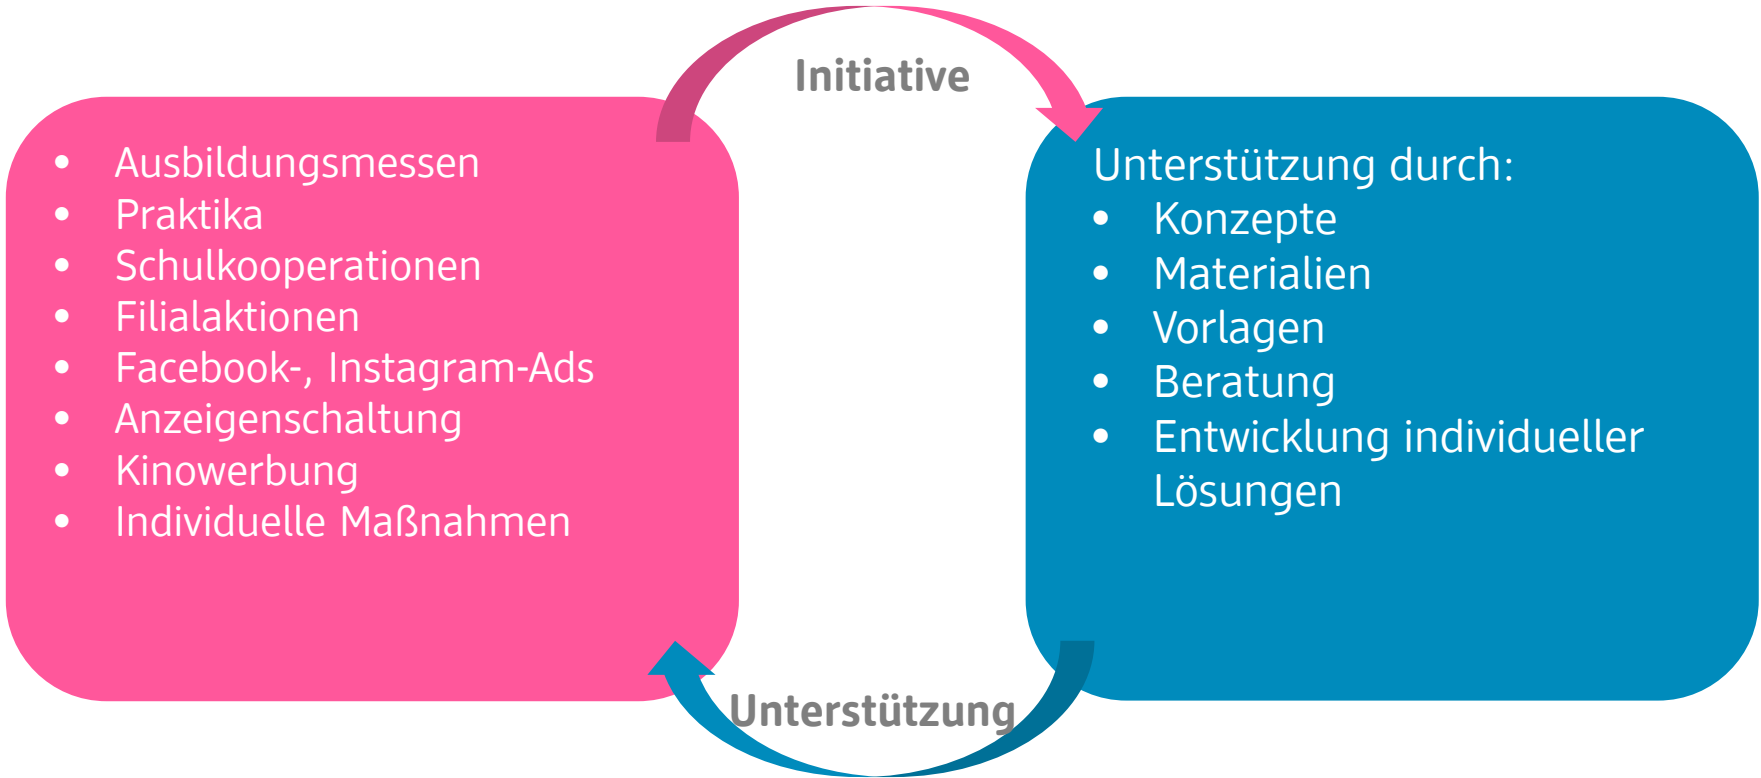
Initiative

- Ausbildungsmessen
- Praktika
- Schulkooperationen
- Filialaktionen
- Facebook-, Instagram-Ads
- Anzeigenschaltung
- Kinowerbung
- Individuelle Maßnahmen

Unterstützung durch:
- Konzepte
- Materialien
- Vorlagen
- Beratung
- Entwicklung individueller Lösungen

Unterstützung